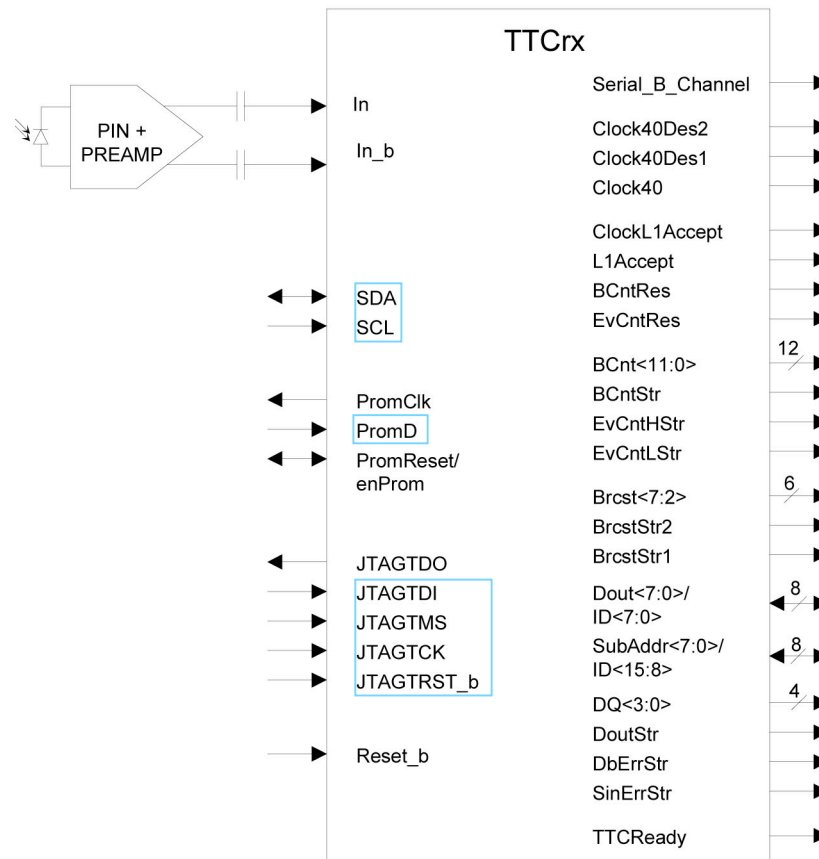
TTCrx

PIN + PREAMP

In
In_b

SDA
SCL

PromClk
PromD
PromReset/
enProm

JTAGTDO
JTAGTDI
JTAGTMS
JTAGTCK
JTAGTRST_b

Reset_b

Serial_B_Channel
Clock40Des2
Clock40Des1
Clock40
ClockL1Accept
L1Accept
BCntRes
EvCntRes
BCnt<11:0>
12
BCntStr
EvCntHStr
EvCntLStr
Brcst<7:2>
6
BrcstStr2
BrcstStr1
Dout<7:0>/
ID<7:0>
8
SubAddr<7:0>/
ID<15:8>
8
DQ<3:0>
4
DoutStr
DbErrStr
SinErrStr
TTCReady